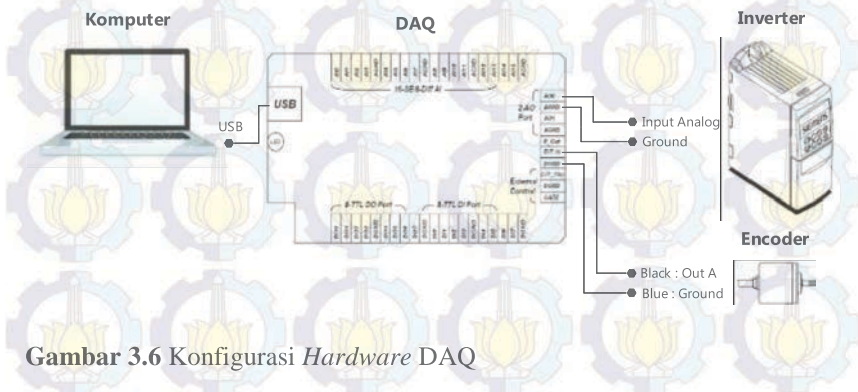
Komputer

DAQ

Inverter

USB

USB

16-SE&8-DIF AI

2-AO Port

External Control

8-TTL DO Port

8-TTL DI Port

Input Analog

Ground

Encoder

Black : Out A

Blue : Ground

**Gambar 3.6** Konfigurasi *Hardware* DAQ